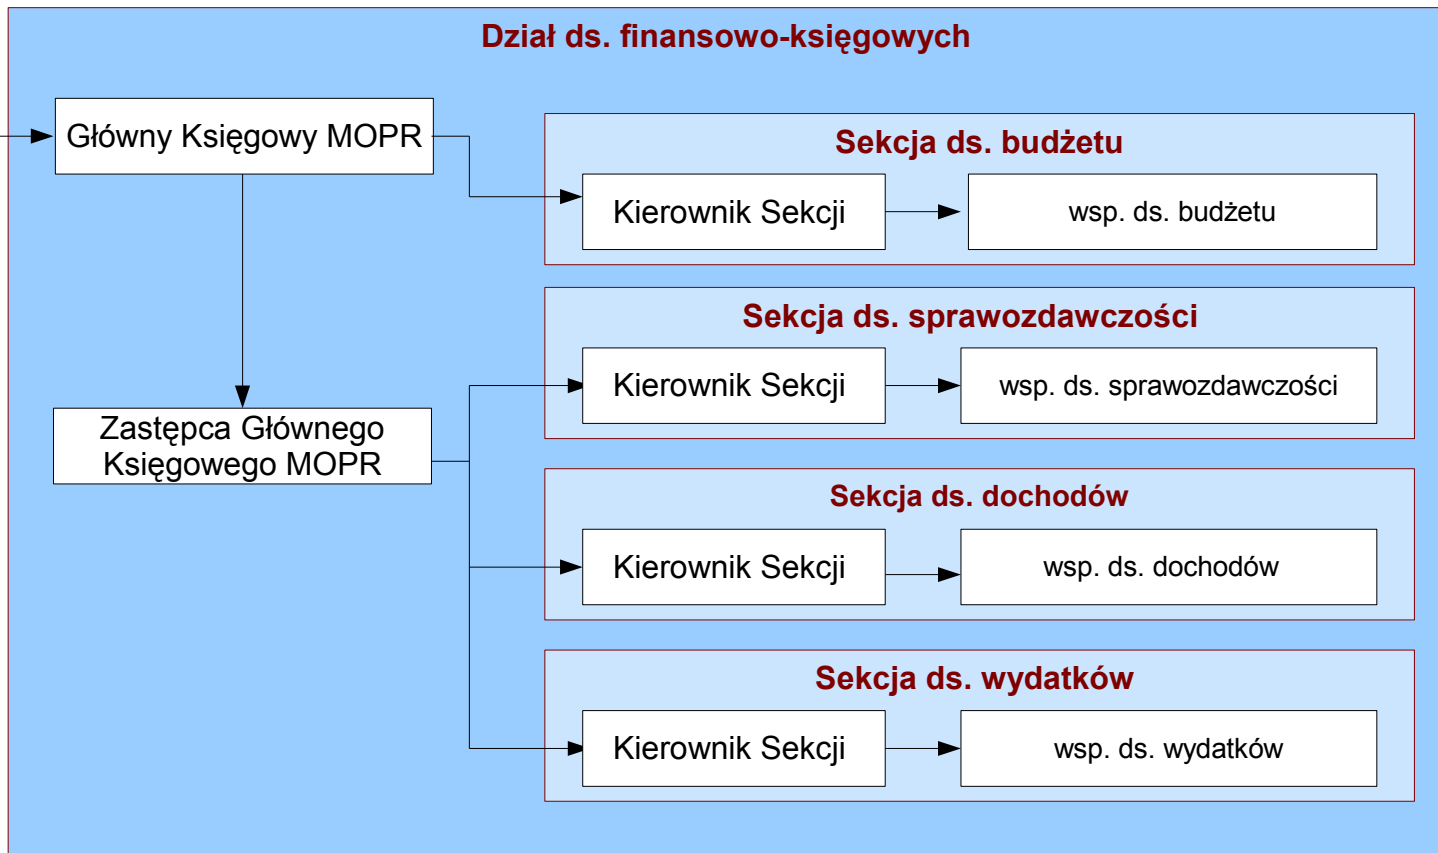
Dział ds. finansowo-księgowych

Główny Księgowy MOPR

Zastępca Głównego Księgowego MOPR

Sekcja ds. budżetu

Kierownik Sekcji

wsp. ds. budżetu

Sekcja ds. sprawozdawczości

Kierownik Sekcji

wsp. ds. sprawozdawczości

Sekcja ds. dochodów

Kierownik Sekcji

wsp. ds. dochodów

Sekcja ds. wydatków

Kierownik Sekcji

wsp. ds. wydatków